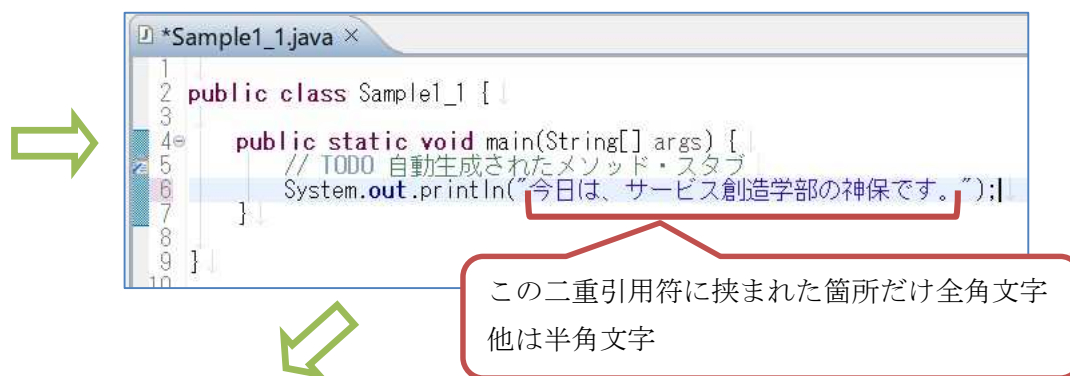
*Sample1_1.java ×

1
2 public class Sample1_1 {
3
4 public static void main(String[] args) {
5 // TODO 自動生成されたメソッド・スタブ
6 System.out.println("今日は、サービス創造学部の神保です。");
7 }
8
9 }
10

この二重引用符に挟まれた箇所だけ全角文字
他は半角文字